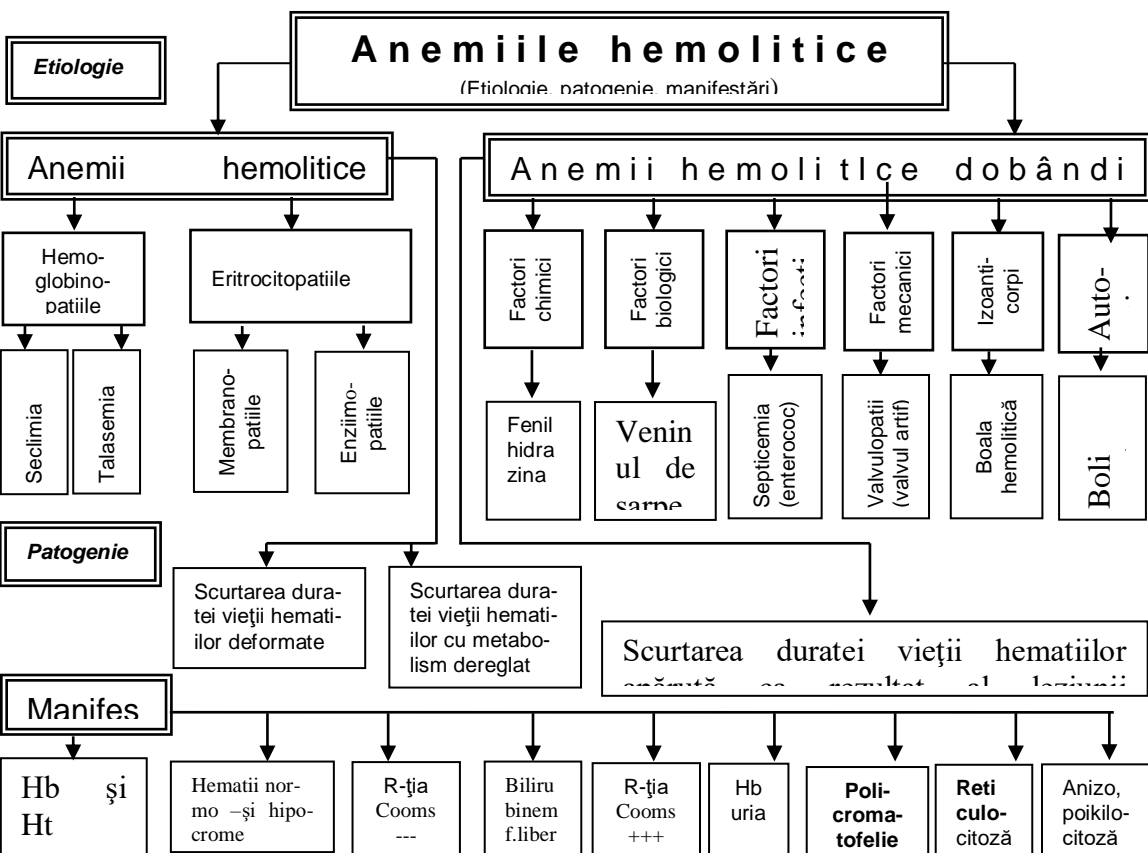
Etiologie

Anemiile hemolitice

(Etiologie, patogenie, manifestări)

Anemii hemolitice

Anemii hemolitIce dobândi

Hemoglobinopatiile

Eritrocitopatiile

Seclimia

Talasemia

Membranopatiile

Enziimopatiile

Factori chimici

Factori biologici

Factori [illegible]

Factori mecanici

Izoanticorpi

Auto-

Fenil hidra zina

Veninul de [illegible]

Septicemia (enterococ)

Valvulopatii (valvul artif)

Boala hemolitică

Boli

Patogenie

Scurtarea duratei vieţii hematiilor deformate

Scurtarea duratei vieţii hematiilor cu metabolism dereglat

Scurtarea duratei vieţii hematiilor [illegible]

Manifes

Hb şi Ht

Hematii normo –şi hipocrome

R-ţia Cooms ---

Biliru binem f.liber

R-ţia Cooms +++

Hb uria

Policromatofelie

Reticulocitoză

Anizo, poikilocitoză